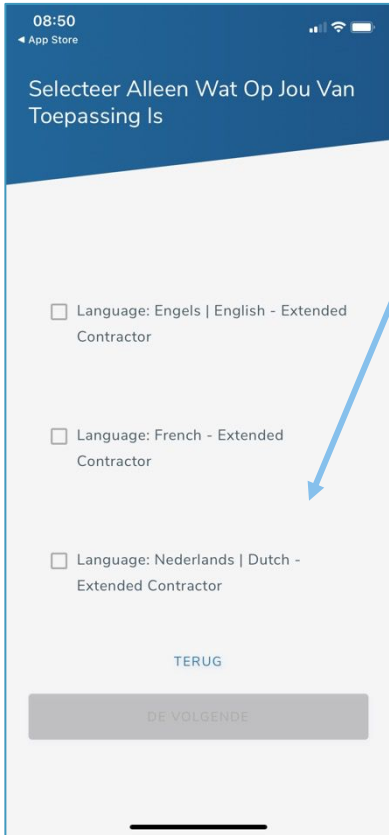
08:50
◂ App Store

Selecteer Alleen Wat Op Jou Van Toepassing Is

Language: Engels | English - Extended Contractor

Language: French - Extended Contractor

Language: Nederlands | Dutch - Extended Contractor

TERUG

DE VOLGENDE